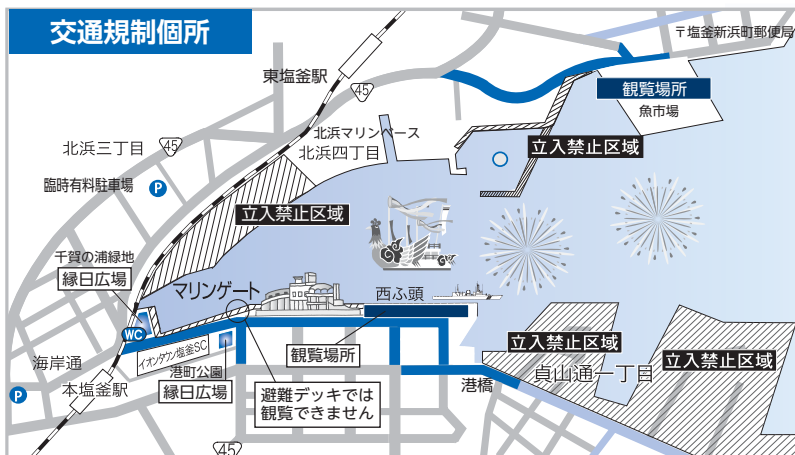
交通規制個所

〒塩釜新浜町郵便局

東塩釜駅

45

観覧場所

魚市場

北浜マリンベース

北浜三丁目

45

北浜四丁目

立入禁止区域

臨時有料駐車場

P

立入禁止区域

千賀の浦緑地

縁日広場

マリンゲート

西ふ頭

WC

イオンタウン塩釜SC

港町公園

海岸通

観覧場所

立入禁止区域

立入禁止区域

本塩釜駅

縁日広場

避難デッキでは観覧できません

港橋

貞山通一丁目

P

45